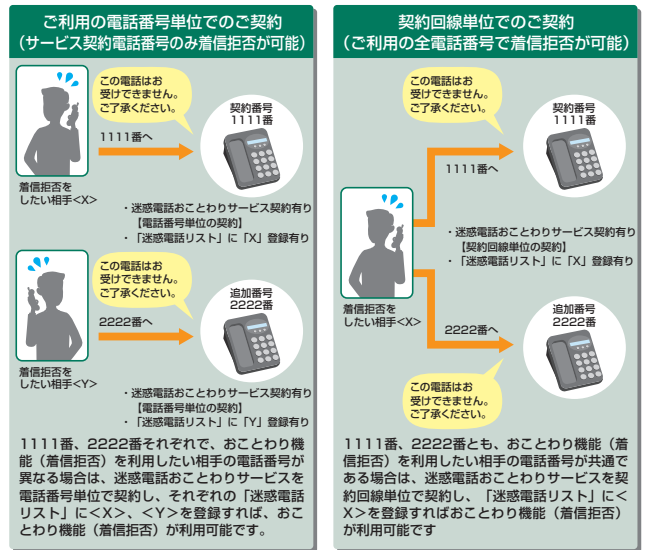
ご利用の電話番号単位でのご契約
（サービス契約電話番号のみ着信拒否が可能）

この電話はお受けできません。ご了承ください。

契約番号
1111番

1111番へ

着信拒否をしたい相手＜X＞

・迷惑電話おことわりサービス契約有り
【電話番号単位の契約】
・「迷惑電話リスト」に「X」登録有り

この電話はお受けできません。ご了承ください。

追加番号
2222番

2222番へ

着信拒否をしたい相手＜Y＞

・迷惑電話おことわりサービス契約有り
【電話番号単位の契約】
・「迷惑電話リスト」に「Y」登録有り

1111番、2222番それぞれで、おことわり機能（着信拒否）を利用したい相手の電話番号が異なる場合は、迷惑電話おことわりサービスを電話番号単位で契約し、それぞれの「迷惑電話リスト」に＜X＞、＜Y＞を登録すれば、おことわり機能（着信拒否）が利用可能です。

契約回線単位でのご契約
（ご利用の全電話番号で着信拒否が可能）

この電話はお受けできません。ご了承ください。

契約番号
1111番

1111番へ

・迷惑電話おことわりサービス契約有り
【契約回線単位の契約】
・「迷惑電話リスト」に「X」登録有り

着信拒否をしたい相手＜X＞

追加番号
2222番

2222番へ

この電話はお受けできません。ご了承ください。

1111番、2222番とも、おことわり機能（着信拒否）を利用したい相手の電話番号が共通である場合は、迷惑電話おことわりサービスを契約回線単位で契約し、「迷惑電話リスト」に＜X＞を登録すればおことわり機能（着信拒否）が利用可能です